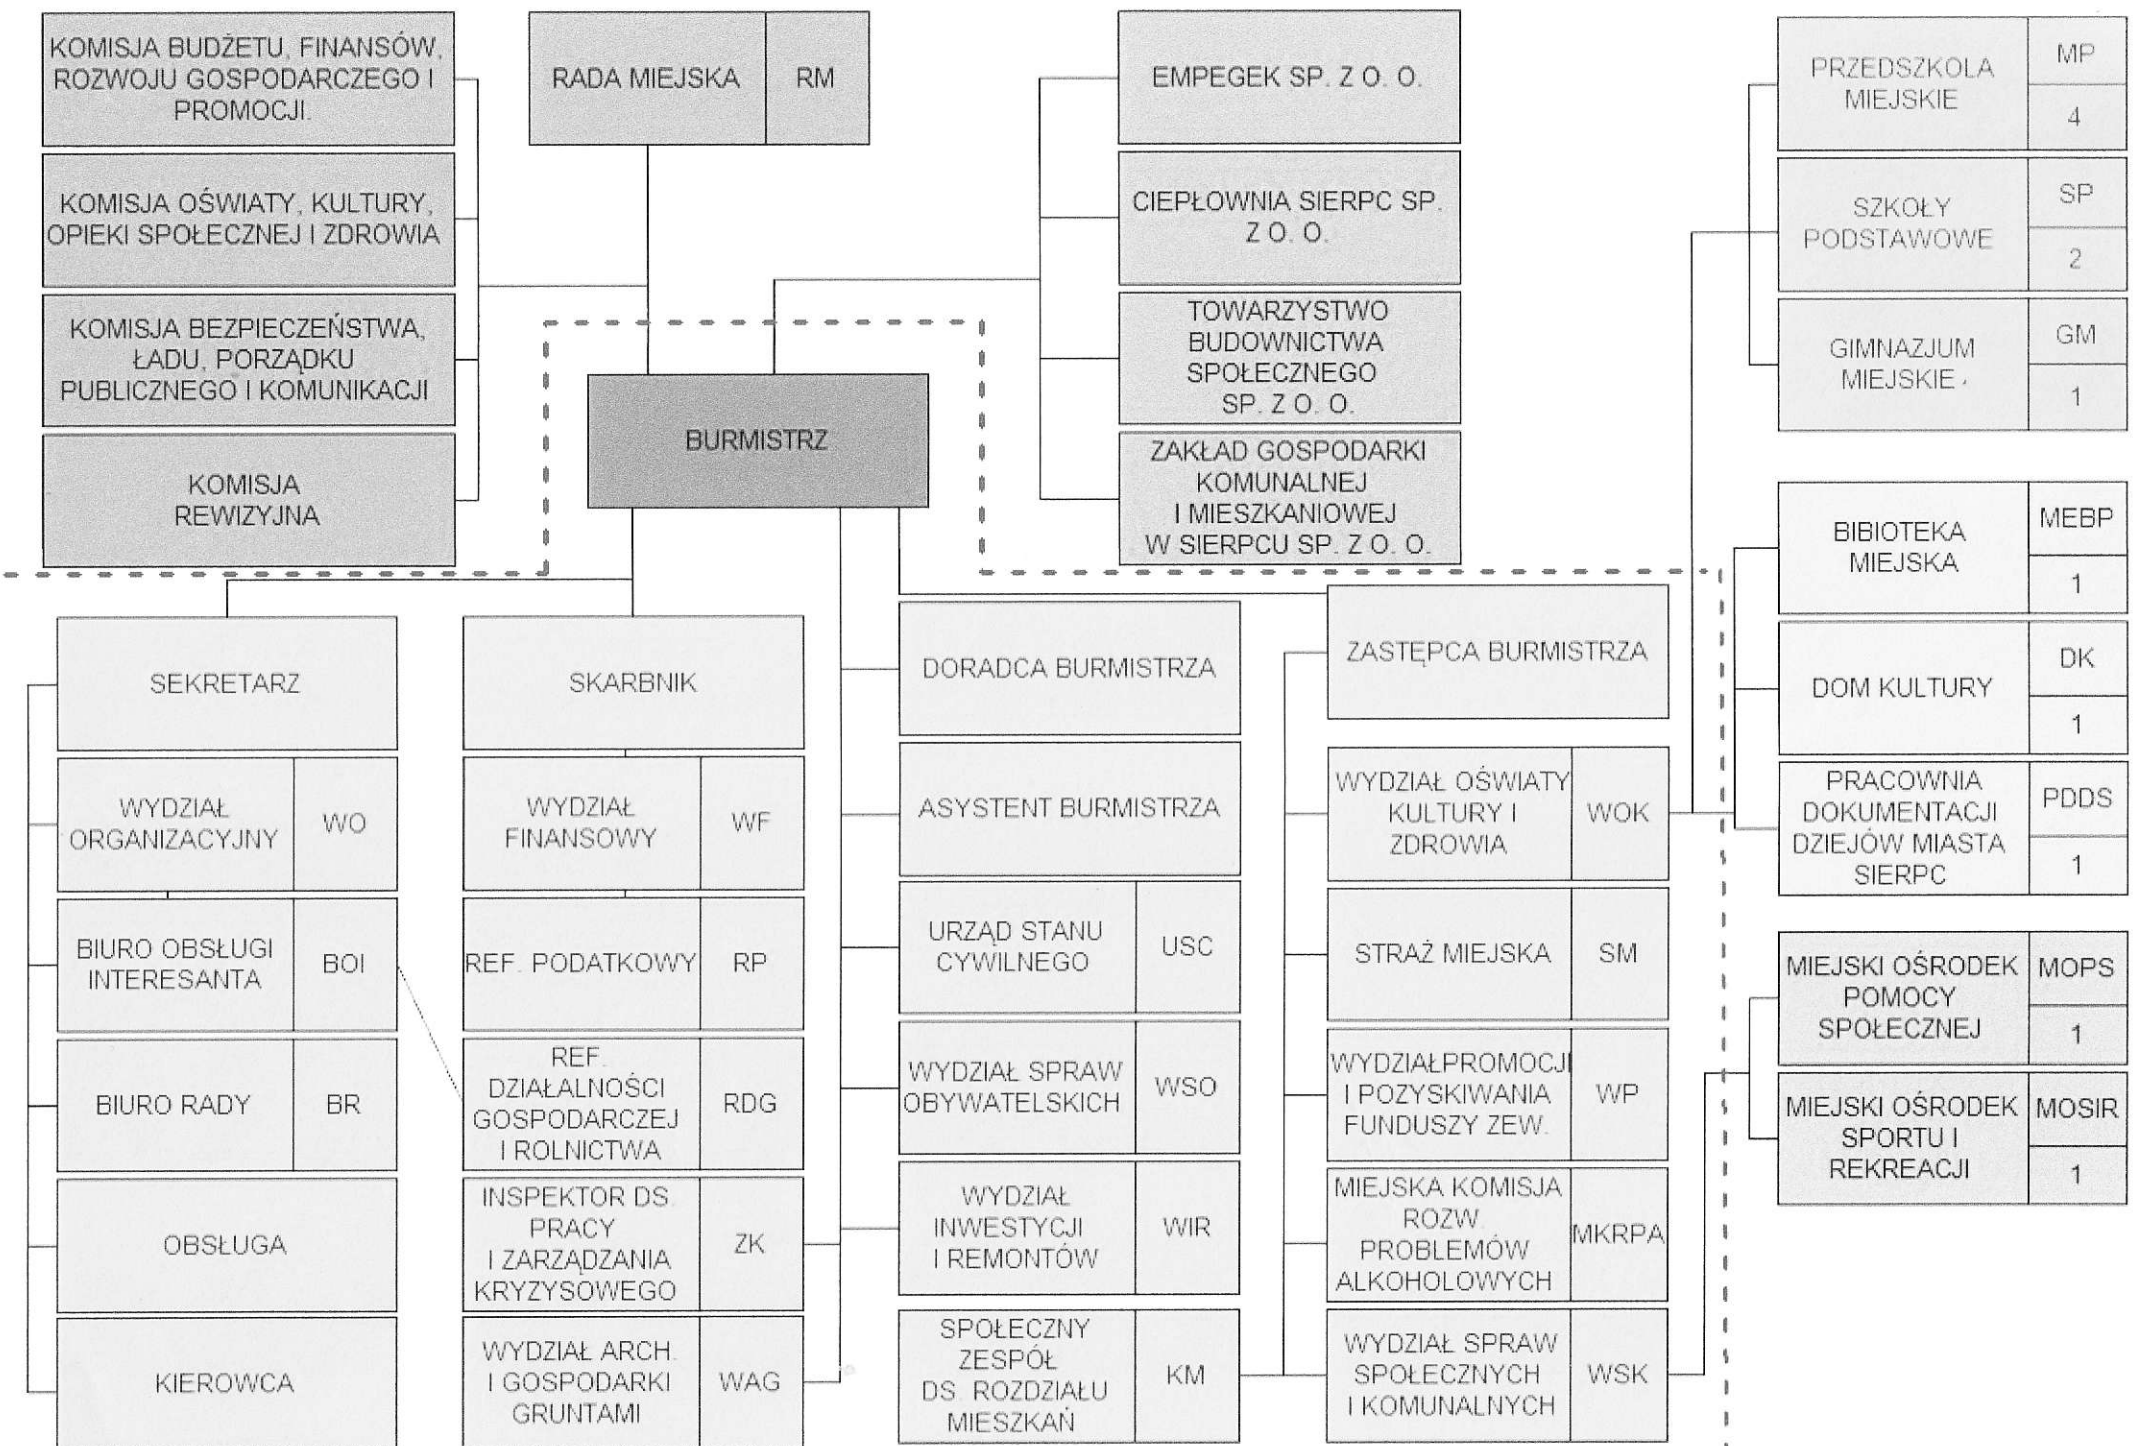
KOMISJA BUDŻETU, FINANSÓW, ROZWOJU GOSPODARCZEGO I PROMOCJI.

KOMISJA OŚWIATY, KULTURY, OPIEKI SPOŁECZNEJ I ZDROWIA

KOMISJA BEZPIECZEŃSTWA, ŁADU, PORZĄDKU PUBLICZNEGO I KOMUNIKACJI

KOMISJA REWIZYJNA

RADA MIEJSKA | RM

BURMISTRZ

EMPEGEK SP. Z O. O.

CIEPŁOWNIA SIERPC SP. Z O. O.

TOWARZYSTWO BUDOWNICTWA SPOŁECZNEGO SP. Z O. O.

ZAKŁAD GOSPODARKI KOMUNALNEJ I MIESZKANIOWEJ W SIERPCU SP. Z O. O.

PRZEDSZKOLA MIEJSKIE | MP | 4

SZKOŁY PODSTAWOWE | SP | 2

GIMNAZJUM MIEJSKIE | GM | 1

BIBIOTEKA MIEJSKA | MEBP | 1

DOM KULTURY | DK | 1

PRACOWNIA DOKUMENTACJI DZIEJÓW MIASTA SIERPC | PDDS | 1

MIEJSKI OŚRODEK POMOCY SPOŁECZNEJ | MOPS | 1

MIEJSKI OŚRODEK SPORTU I REKREACJI | MOSIR | 1

SEKRETARZ

WYDZIAŁ ORGANIZACYJNY | WO

BIURO OBSŁUGI INTERESANTA | BOI

BIURO RADY | BR

OBSŁUGA

KIEROWCA

SKARBNIK

WYDZIAŁ FINANSOWY | WF

REF. PODATKOWY | RP

REF. DZIAŁALNOŚCI GOSPODARCZEJ I ROLNICTWA | RDG

INSPEKTOR DS. PRACY I ZARZĄDZANIA KRYZYSOWEGO | ZK

WYDZIAŁ ARCH. I GOSPODARKI GRUNTAMI | WAG

DORADCA BURMISTRZA

ASYSTENT BURMISTRZA

URZĄD STANU CYWILNEGO | USC

WYDZIAŁ SPRAW OBYWATELSKICH | WSO

WYDZIAŁ INWESTYCJI I REMONTÓW | WIR

SPOŁECZNY ZESPÓŁ DS. ROZDZIAŁU MIESZKAŃ | KM

ZASTĘPCA BURMISTRZA

WYDZIAŁ OŚWIATY KULTURY I ZDROWIA | WOK

STRAŻ MIEJSKA | SM

WYDZIAŁPROMOCJI I POZYSKIWANIA FUNDUSZY ZEW. | WP

MIEJSKA KOMISJA ROZW. PROBLEMÓW ALKOHOLOWYCH | MKRPA

WYDZIAŁ SPRAW SPOŁECZNYCH I KOMUNALNYCH | WSK